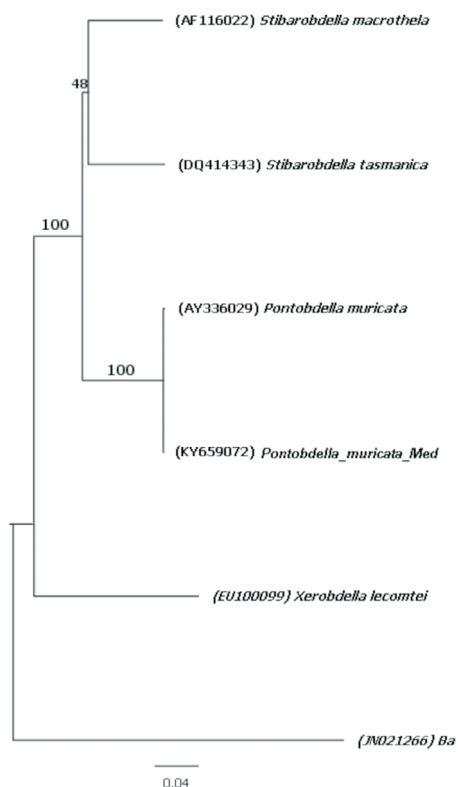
(AF116022) Stibarobdella macrothela

48

(DQ414343) Stibarobdella tasmanica

100

(AY336029) Pontobdella muricata

100

(KY659072) Pontobdella_muricata_Med

(EU100099) Xerobdella lecomtei

(JN021266) Ba

0.04